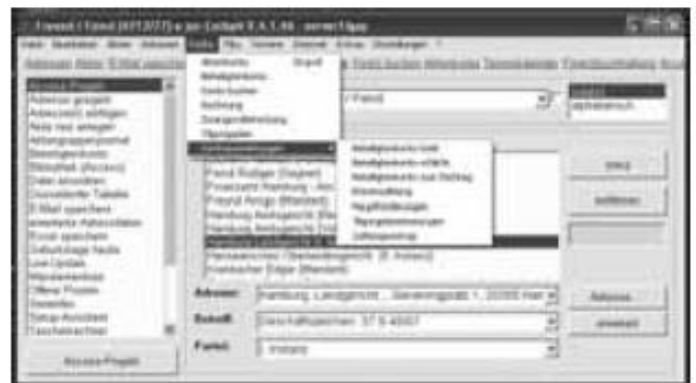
Freund / Freund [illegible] - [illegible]

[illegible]

Access-Projekt
Adresse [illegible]
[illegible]
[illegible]
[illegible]
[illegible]
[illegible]
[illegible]
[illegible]
E-Mail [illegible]
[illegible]
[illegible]
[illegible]
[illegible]
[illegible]
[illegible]
Offene Posten
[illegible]
Setup-Assistent
Taschenrechner

Access-Projekt

Freund Rüdiger (Gegner)
Finanzamt Hamburg - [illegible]
Freund Amigo (Mandant)
Hamburg Amtsgericht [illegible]
Hamburg Amtsgericht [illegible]
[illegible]
Hanseatisches Oberlandesgericht (II. Instanz)
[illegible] (Mandant)

Adresse: Hamburg, Landgericht ..., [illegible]
Betreff: Geschäftszeichen: 37 S 40/07
Partei: I. Instanz

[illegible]
alphabetisch

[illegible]
editieren
Adresse
anzeigen